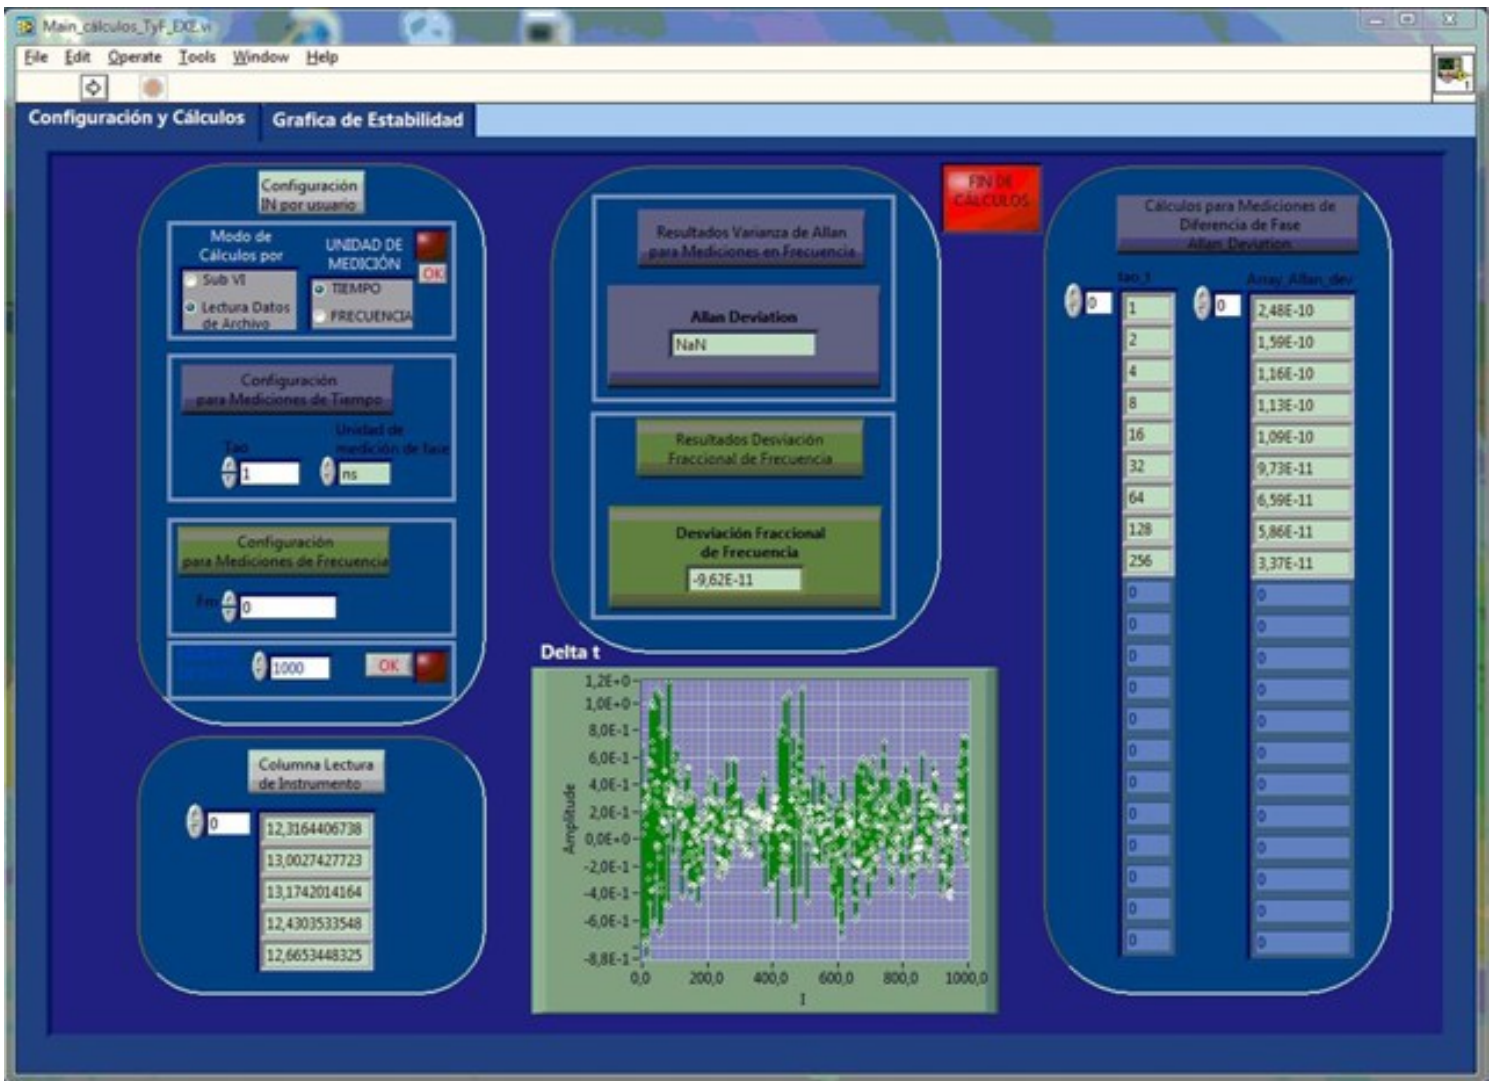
Main_cálculos_TyF_EXE.vi

File Edit Operate Tools Window Help

Configuración y Cálculos | Grafica de Estabilidad

Configuración IN por usuario

Modo de Cálculos por
Sub VI
Lectura Datos de Archivo

UNIDAD DE MEDICIÓN
OK
TIEMPO
FRECUENCIA

Configuración para Mediciones de Tiempo

Tao
1
Unidad de medición de fase
ns

Configuración para Mediciones de Frecuencia

Fm
0

1000
OK

Columna Lectura de Instrumento

0
12,3164406738
13,0027427723
13,1742014164
12,4303533548
12,6653448325

Resultados Varianza de Allan para Mediciones en Frecuencia

Allan Deviation
NaN

Resultados Desviación Fraccional de Frecuencia

Desviación Fraccional de Frecuencia
-9,62E-11

FIN DE CÁLCULOS

Delta t

1,2E+0
1,0E+0
8,0E-1
6,0E-1
4,0E-1
2,0E-1
0,0E+0
-2,0E-1
-4,0E-1
-6,0E-1
-8,8E-1
Amplitude
0,0 200,0 400,0 600,0 800,0 1000,0
I

Cálculos para Mediciones de Diferencia de Fase Allan Deviation

tao_t
0
1
2
4
8
16
32
64
128
256
0
0
0
0
0
0
0
0
0
0
0
0

Array_Allan_dev
0
2,48E-10
1,59E-10
1,16E-10
1,13E-10
1,09E-10
9,73E-11
6,59E-11
5,86E-11
3,37E-11
0
0
0
0
0
0
0
0
0
0
0
0